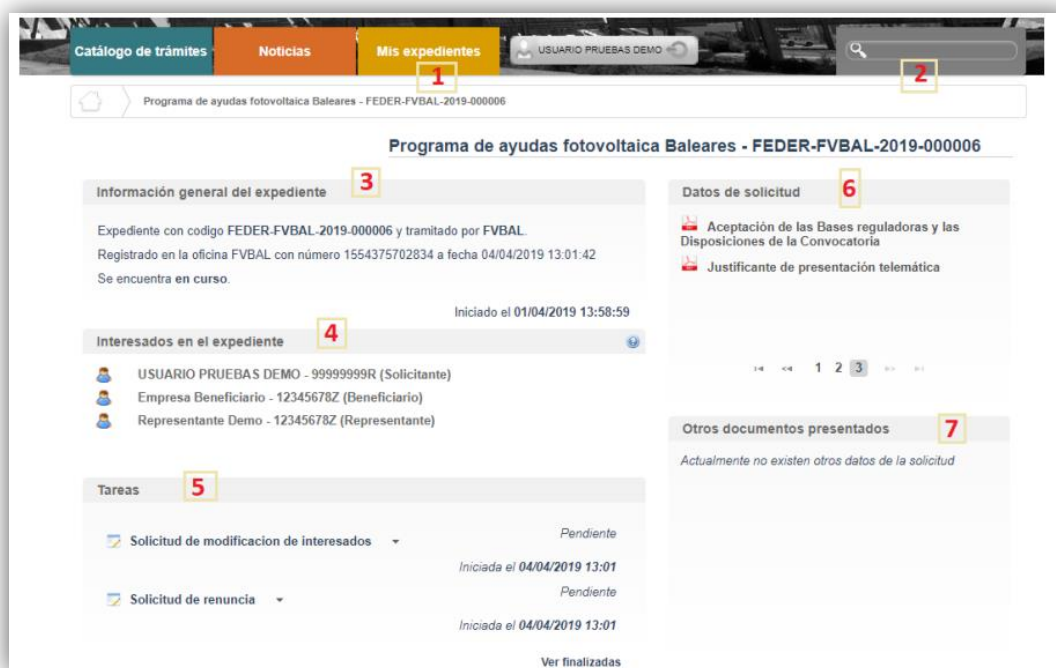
Catálogo de trámites
Noticias
Mis expedientes
1
USUARIO PRUEBAS DEMO
2

Programa de ayudas fotovoltaica Baleares - FEDER-FVBAL-2019-000006

Programa de ayudas fotovoltaica Baleares - FEDER-FVBAL-2019-000006

Información general del expediente
3

Expediente con codigo FEDER-FVBAL-2019-000006 y tramitado por FVBAL.
Registrado en la oficina FVBAL con número 1554375702834 a fecha 04/04/2019 13:01:42
Se encuentra en curso.

Iniciado el 01/04/2019 13:58:59

Interesados en el expediente
4

USUARIO PRUEBAS DEMO - 99999999R (Solicitante)
Empresa Beneficiario - 12345678Z (Beneficiario)
Representante Demo - 12345678Z (Representante)

Tareas
5

Solicitud de modificacion de interesados
Pendiente
Iniciada el 04/04/2019 13:01

Solicitud de renuncia
Pendiente
Iniciada el 04/04/2019 13:01

Ver finalizadas

Datos de solicitud
6

Aceptación de las Bases reguladoras y las Disposiciones de la Convocatoria
Justificante de presentación telemática

1 2 3

Otros documentos presentados
7

Actualmente no existen otros datos de la solicitud